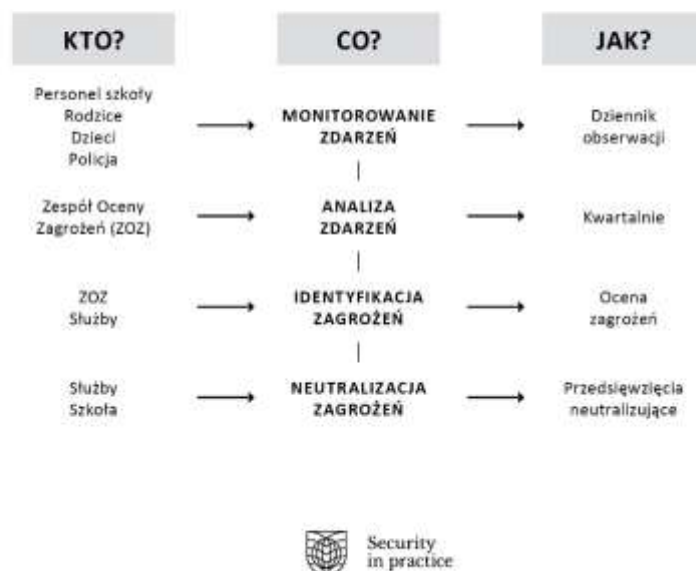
KTO?

CO?

JAK?

Personel szkoły
Rodzice
Dzieci
Policja

MONITOROWANIE ZDARZEŃ

Dziennik obserwacji

Zespół Oceny Zagrożeń (ZOZ)

ANALIZA ZDARZEŃ

Kwartalnie

ZOZ
Służby

IDENTYFIKACJA ZAGROŻEŃ

Ocena zagrożeń

Służby
Szkoła

NEUTRALIZACJA ZAGROŻEŃ

Przedsięwzięcia neutralizujące

Security in practice